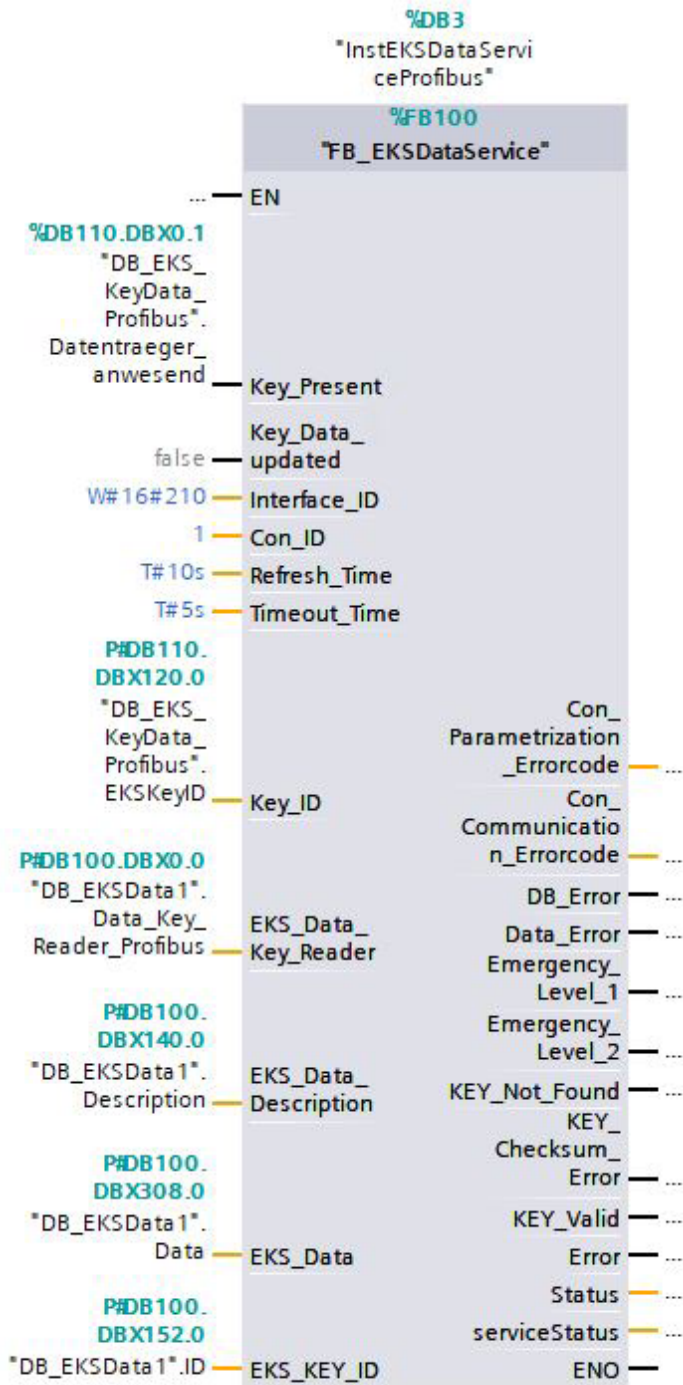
%DB3
"InstEKSDataServiceProfibus"

%FB100
"FB_EKSDataService"

... EN

%DB110.DBX0.1
"DB_EKS_KeyData_Profibus".Datentraeger_anwesend Key_Present

false Key_Data_updated

W#16#210 Interface_ID

1 Con_ID

T#10s Refresh_Time

T#5s Timeout_Time

P#DB110.DBX120.0
"DB_EKS_KeyData_Profibus".EKSKeyID Key_ID

Con_Parametrization_Errorcode ...

Con_Communication_Errorcode ...

P#DB100.DBX0.0
"DB_EKSData1".Data_Key_Reader_Profibus EKS_Data_Key_Reader

DB_Error ...

Data_Error ...

Emergency_Level_1 ...

Emergency_Level_2 ...

P#DB100.DBX140.0
"DB_EKSData1".Description EKS_Data_Description

KEY_Not_Found ...

KEY_Checksum_Error ...

P#DB100.DBX308.0
"DB_EKSData1".Data EKS_Data

KEY_Valid ...

Error ...

Status ...

P#DB100.DBX152.0
"DB_EKSData1".ID EKS_KEY_ID

serviceStatus ...

ENO